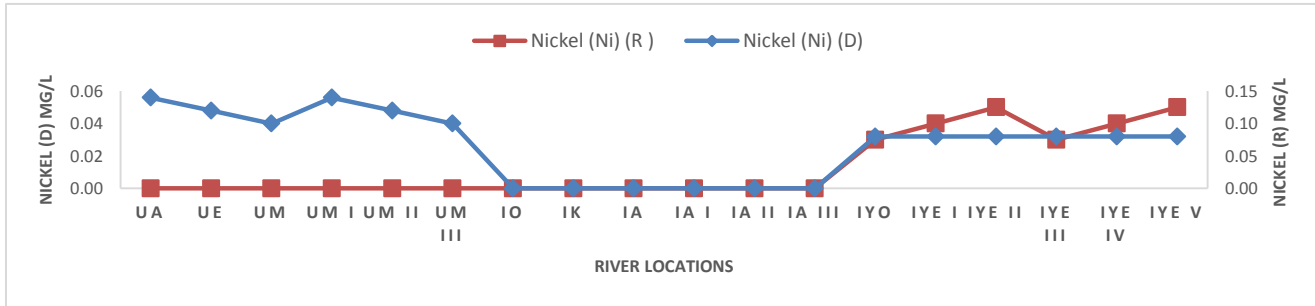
Nickel (Ni) (R ) Nickel (Ni) (D)

NICKEL (D) MG/L

0.06
0.04
0.02
0.00

NICKEL (R) MG/L

0.15
0.10
0.05
0.00

UA UE UM UM I UM II UM III IO IK IA IA I IA II IA III IYO IYE I IYE II IYE III IYE IV IYE V

RIVER LOCATIONS